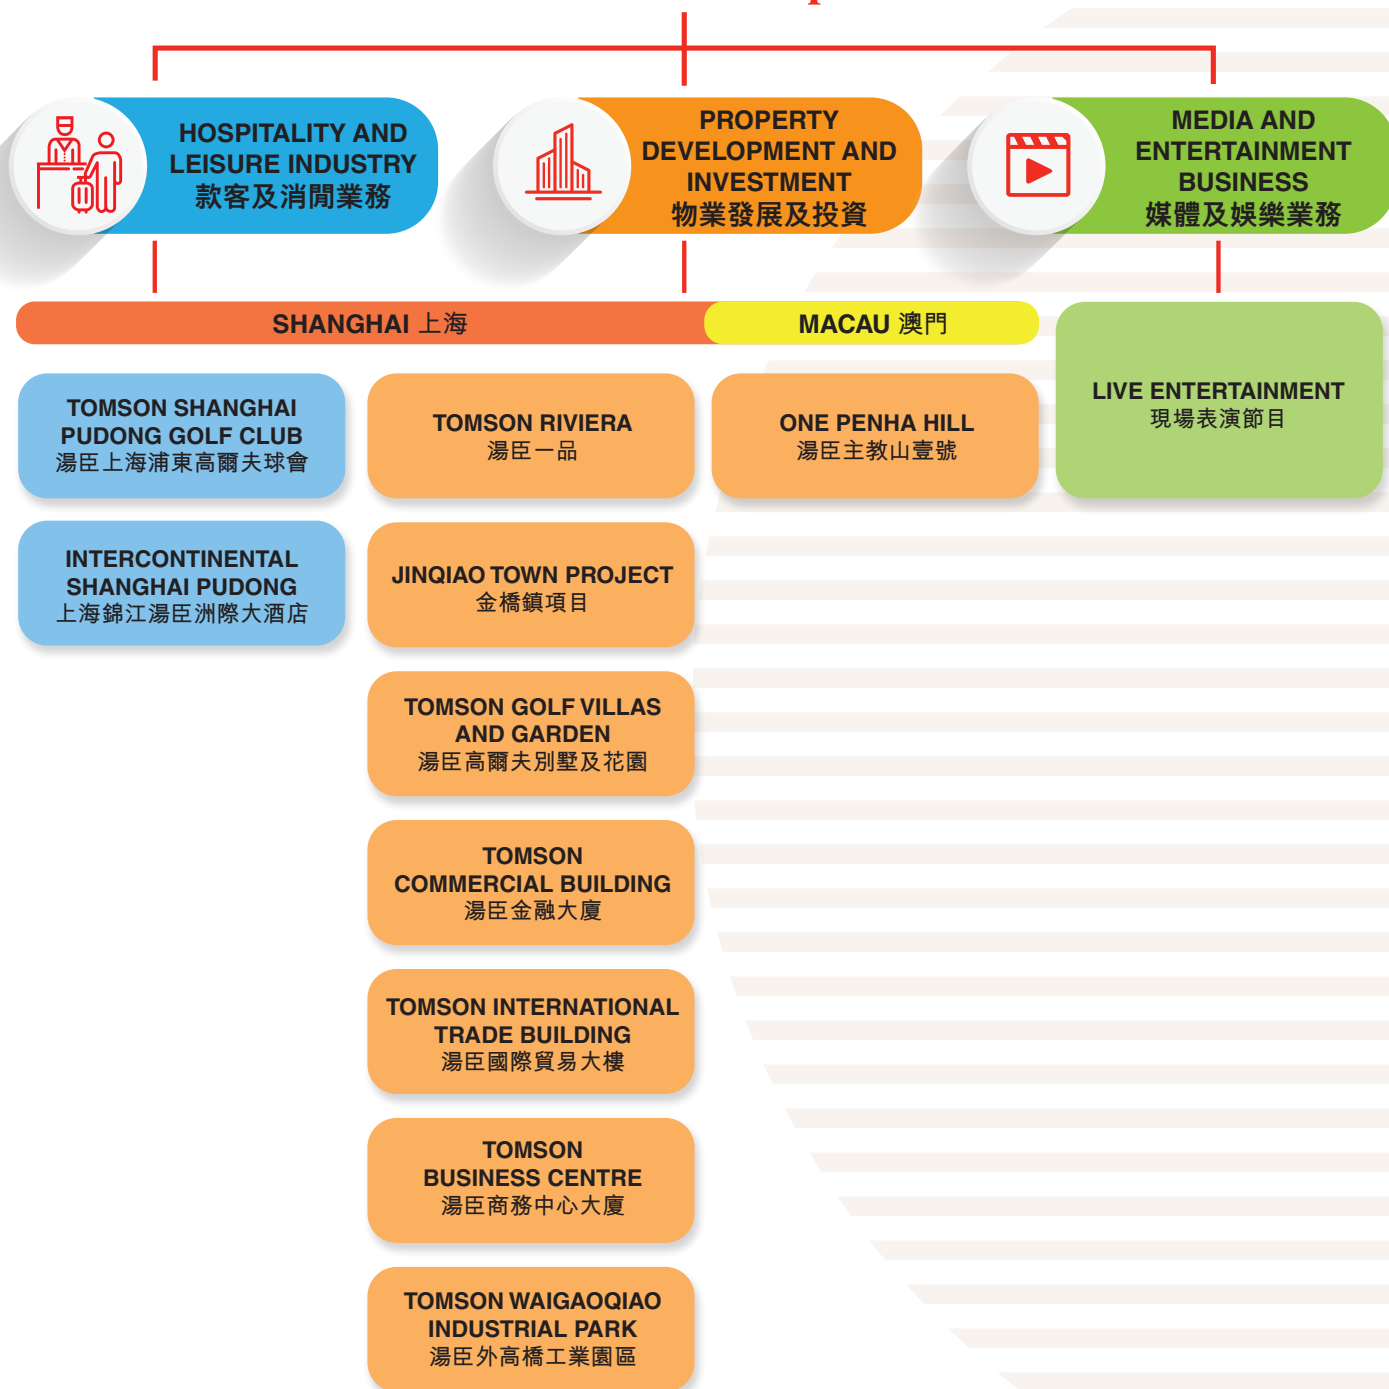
HOSPITALITY AND LEISURE INDUSTRY
款客及消閒業務

PROPERTY DEVELOPMENT AND INVESTMENT
物業發展及投資

MEDIA AND ENTERTAINMENT BUSINESS
媒體及娛樂業務

SHANGHAI 上海

MACAU 澳門

TOMSON SHANGHAI PUDONG GOLF CLUB
湯臣上海浦東高爾夫球會

TOMSON RIVIERA
湯臣一品

ONE PENHA HILL
湯臣主教山壹號

LIVE ENTERTAINMENT
現場表演節目

INTERCONTINENTAL SHANGHAI PUDONG
上海錦江湯臣洲際大酒店

JINQIAO TOWN PROJECT
金橋鎮項目

TOMSON GOLF VILLAS AND GARDEN
湯臣高爾夫別墅及花園

TOMSON COMMERCIAL BUILDING
湯臣金融大廈

TOMSON INTERNATIONAL TRADE BUILDING
湯臣國際貿易大樓

TOMSON BUSINESS CENTRE
湯臣商務中心大廈

TOMSON WAIGAOQIAO INDUSTRIAL PARK
湯臣外高橋工業園區